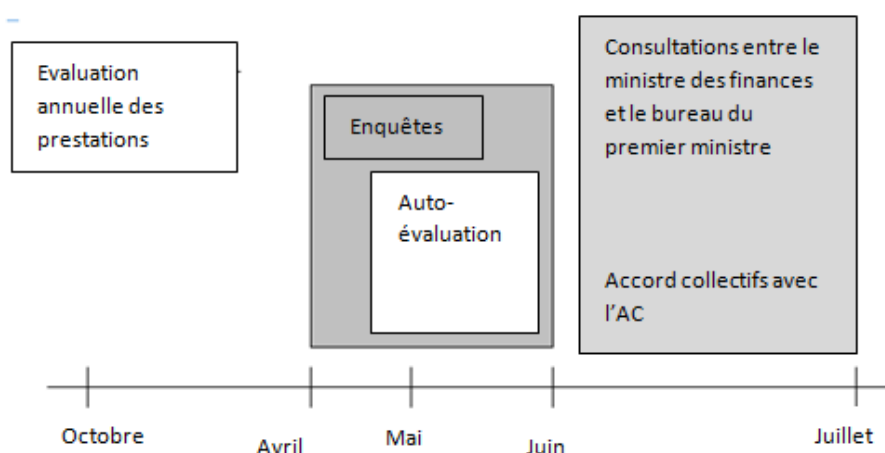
Evaluation annuelle des prestations

Enquêtes

Auto-évaluation

Consultations entre le ministre des finances et le bureau du premier ministre

Accord collectifs avec l'AC

Octobre

Avril

Mai

Juin

Juillet